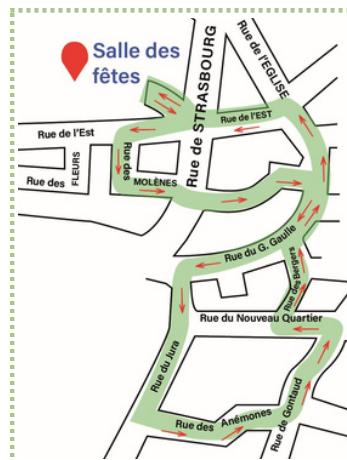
Salle des fêtes

Rue de STRASBOURG

Rue de l'EGLISE

Rue de l'EST

Rue de l'Est

Rue des FLEURS

Rue des MOLÈNES

Rue du G. Gaulle

Rue des Bergers

Rue du Nouveau Quartier

Rue du Jura

Rue des Anémones

Rue de Gontaud